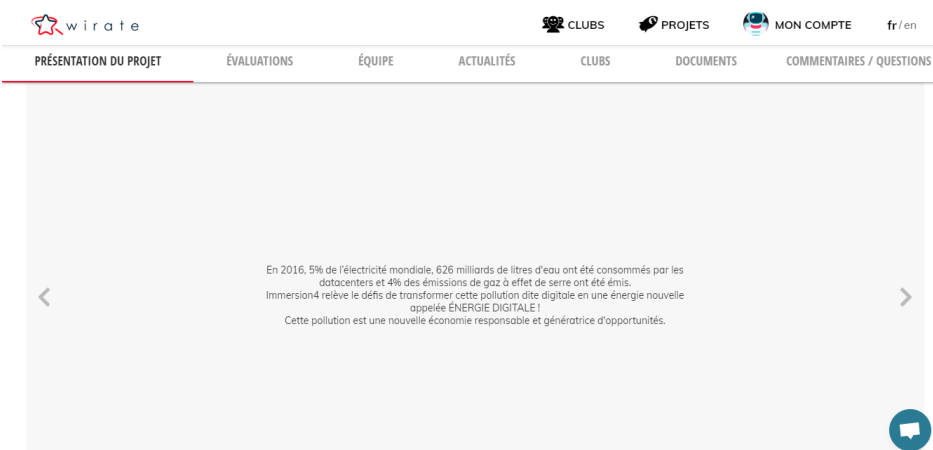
wirate

CLUBS PROJETS MON COMPTE fr / en

PRÉSENTATION DU PROJET ÉVALUATIONS ÉQUIPE ACTUALITÉS CLUBS DOCUMENTS COMMENTAIRES / QUESTIONS

En 2016, 5% de l'électricité mondiale, 626 milliards de litres d'eau ont été consommés par les datacenters et 4% des émissions de gaz à effet de serre ont été émis.
Immersion4 relève le défis de transformer cette pollution dite digitale en une énergie nouvelle appelée ÉNERGIE DIGITALE !
Cette pollution est une nouvelle économie responsable et génératrice d'opportunités.